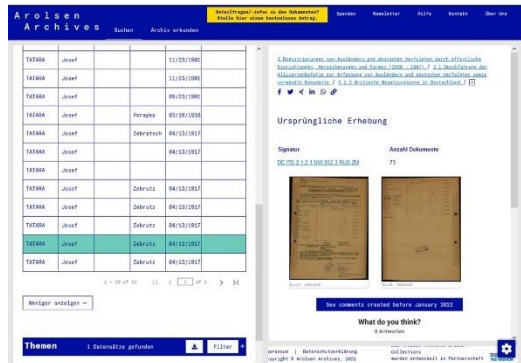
Arolsen Archives

Suchen Archiv erkunden

Detailfragen/-infos zu den Dokumenten? Stelle hier einen kostenlosen Antrag.

Spenden Newsletter Hilfe Kontakt Über Uns

| TATARA | Josef | | 11/23/1901 |
|---|---|---|---|
| TATARA | Josef | | 11/23/1901 |
| TATARA | Josef | | 09/23/1901 |
| TATARA | Josef | Porapka | 03/16/1910 |
| TATARA | Josef | Zebratsch | 04/13/1917 |
| TATARA | Josef | | 04/13/1917 |
| TATARA | Josef | | |
| TATARA | Josef | Zebrutz | 04/13/1917 |
| TATARA | Josef | Zebrutz | 04/13/1917 |
| TATARA | Josef | Zebrutz | 04/13/1917 |
| TATARA | Josef | Zebrutz | 04/13/1917 |
| TATARA | Josef | Zebrutz | 04/13/1917 |

1 - 20 of 32 |< < 2 of 3 > >|

Weniger anzeigen —

Themen 1 Datensätze gefunden Filter +

2 Registrierungen von Ausländern und deutschen Verfolgten durch öffentliche Einrichtungen, Versicherungen und Firmen (1939 - 1947) / 2.1 Durchführung der Alliiertenbefehle zur Erfassung von Ausländern und deutschen Verfolgten sowie versandte Dokumente / 2.1.2 Britische Besatzungszone in Deutschland / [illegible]

Ursprüngliche Erhebung

Signatur
DE ITS 2.1.2.1 NW 062 3 RUS ZM

Anzahl Dokumente
73

See comments created before January 2022

What do you think?
0 Antworten

Impressum | Datenschutzerklärung
Copyright © Arolsen Archives, 2021

Collections
wurden ermöglicht in Partnerschaft